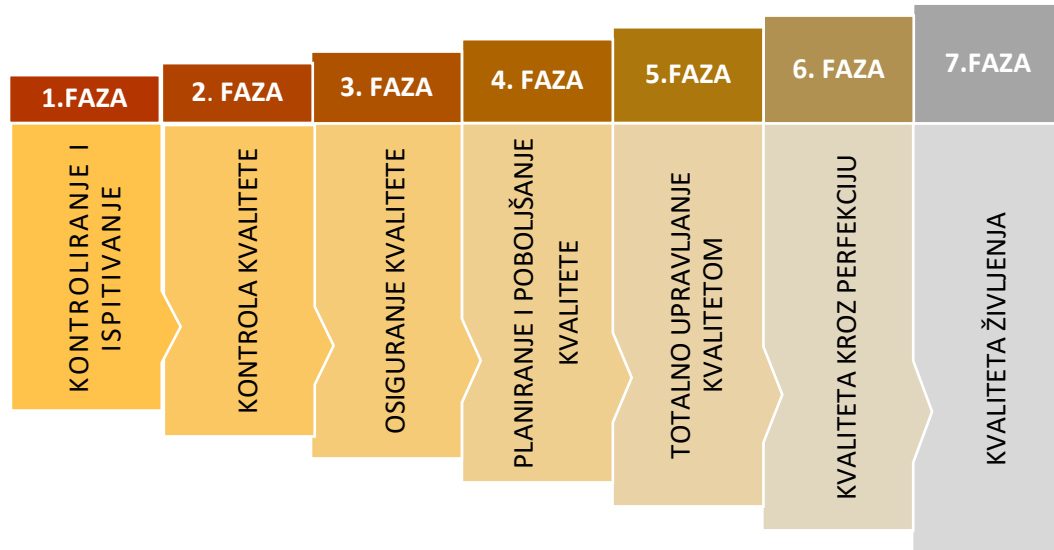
1.FAZA

KONTROLIRANJE I ISPITIVANJE

2. FAZA

KONTROLA KVALITETE

3. FAZA

OSIGURANJE KVALITETE

4. FAZA

PLANIRANJE I POBOLJŠANJE KVALITETE

5.FAZA

TOTALNO UPRAVLJANJE KVALITETOM

6. FAZA

KVALITETA KROZ PERFEKCIJU

7.FAZA

KVALITETA ŽIVLJENJA